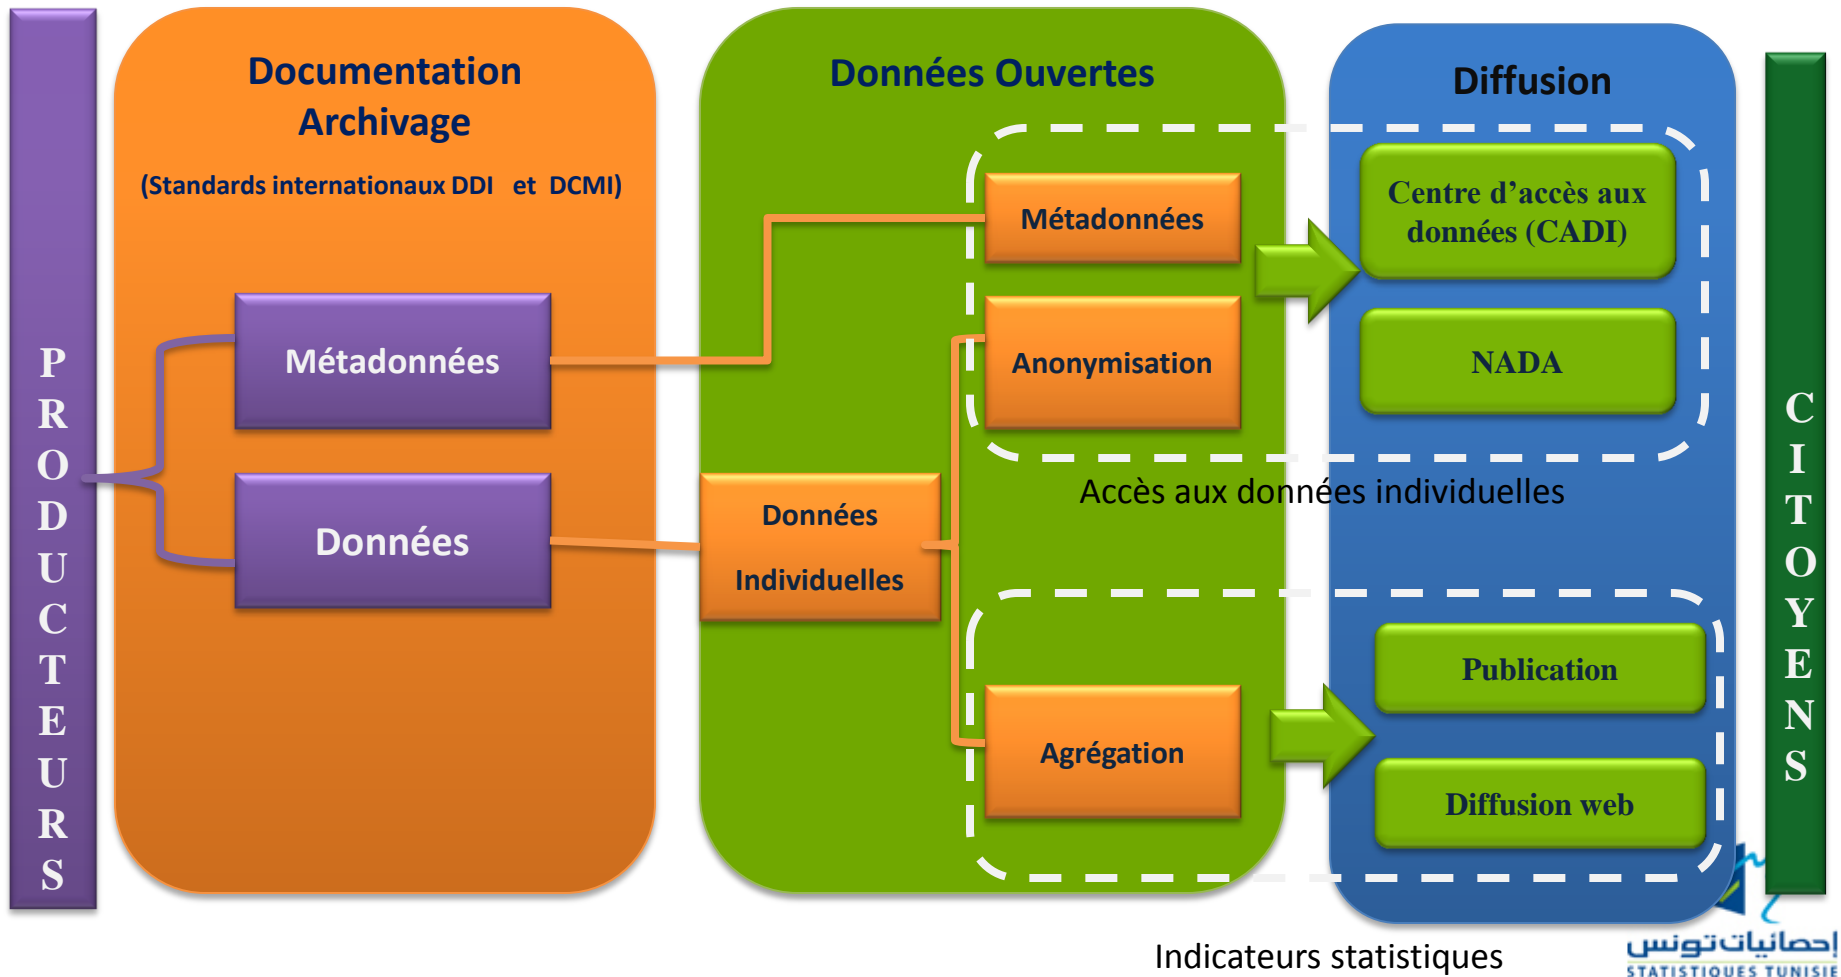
PRODUCTEURS

Documentation Archivage

(Standards internationaux DDI et DCMI)

Métadonnées

Données

Données Ouvertes

Métadonnées

Anonymisation

Données Individuelles

Agrégation

Diffusion

Centre d'accès aux données (CADI)

NADA

Accès aux données individuelles

Publication

Diffusion web

Indicateurs statistiques

CITOYENS

إحصائيات تونس
STATISTIQUES TUNISIE